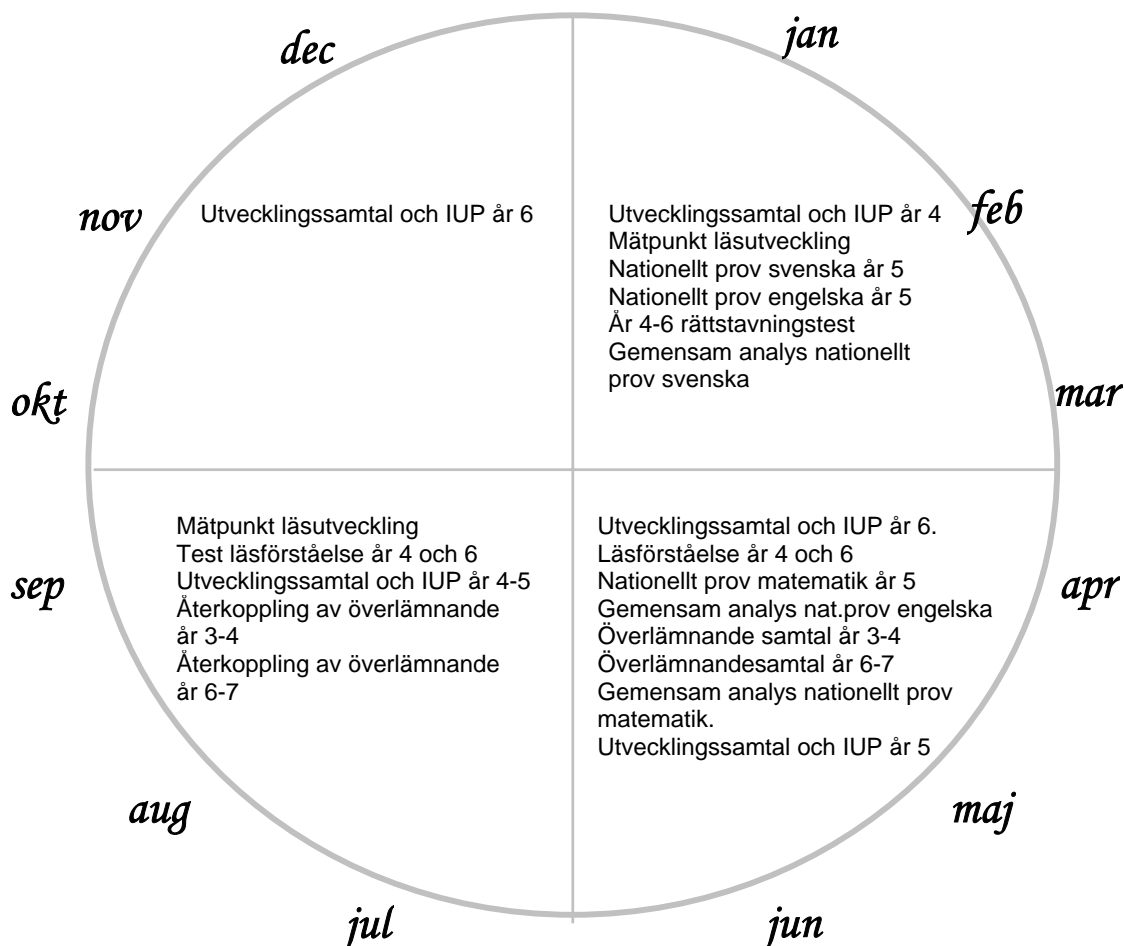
jan

feb

mar

apr

maj

jun

jul

aug

sep

okt

nov

dec

Utvecklingssamtal och IUP år 4
Mätpunkt läsutveckling
Nationellt prov svenska år 5
Nationellt prov engelska år 5
År 4-6 rättstavningstest
Gemensam analys nationellt prov svenska

Utvecklingssamtal och IUP år 6.
Läsförståelse år 4 och 6
Nationellt prov matematik år 5
Gemensam analys nat.prov engelska
Överlämnande samtal år 3-4
Överlämnandesamtal år 6-7
Gemensam analys nationellt prov matematik.
Utvecklingssamtal och IUP år 5

Mätpunkt läsutveckling
Test läsförståelse år 4 och 6
Utvecklingssamtal och IUP år 4-5
Återkoppling av överlämnande år 3-4
Återkoppling av överlämnande år 6-7

Utvecklingssamtal och IUP år 6